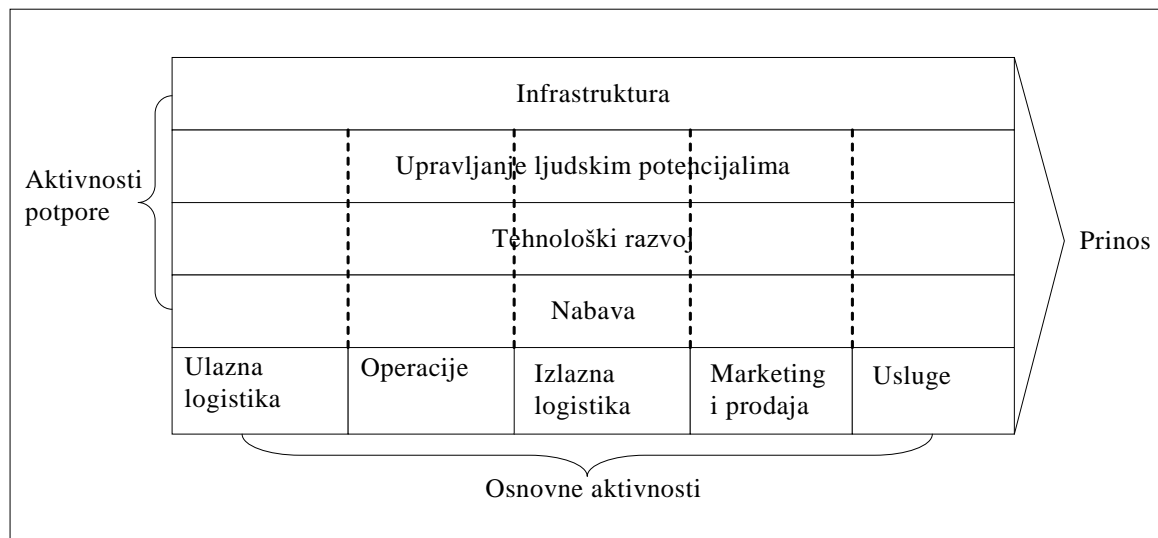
Aktivnosti potpore

Infrastruktura

Upravljanje ljudskim potencijalima

Tehnološki razvoj

Nabava

Ulazna logistika

Operacije

Izlazna logistika

Marketing i prodaja

Usluge

Prinos

Osnovne aktivnosti